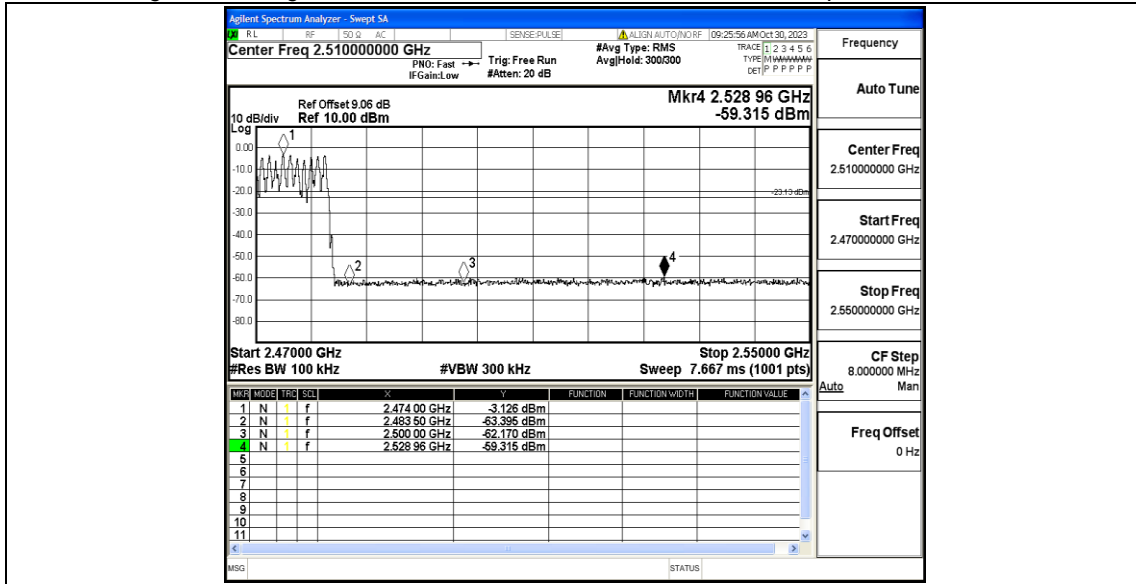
Agilent Spectrum Analyzer - Swept SA
RL RF 50 Ω AC SENSE:PULSE ALIGN AUTO/NORF 09:25:56 AM Oct 30, 2023
Center Freq 2.510000000 GHz
PNO: Fast IFGain:Low
Trig: Free Run #Atten: 20 dB
#Avg Type: RMS Avg|Hold: 300/300
TRACE 1 2 3 4 5 6 TYPE M WWWWW DET P P P P P P
Frequency

Ref Offset 9.06 dB
10 dB/div Ref 10.00 dBm
Log
Mkr4 2.528 96 GHz
-59.315 dBm

0.00
-10.0
-20.0
-30.0
-40.0
-50.0
-60.0
-70.0
-80.0
-23.13 dBm
1
2
3
4

Start 2.47000 GHz
#Res BW 100 kHz
#VBW 300 kHz
Stop 2.55000 GHz
Sweep 7.667 ms (1001 pts)

| MKR | MODE | TRC | SCL | X | Y | FUNCTION | FUNCTION WIDTH | FUNCTION VALUE |
|---|---|---|---|---|---|---|---|---|
| 1 | N | 1 | f | 2.474 00 GHz | -3.126 dBm | | | |
| 2 | N | 1 | f | 2.483 50 GHz | -63.395 dBm | | | |
| 3 | N | 1 | f | 2.500 00 GHz | -62.170 dBm | | | |
| 4 | N | 1 | f | 2.528 96 GHz | -59.315 dBm | | | |
| 5 | | | | | | | | |
| 6 | | | | | | | | |
| 7 | | | | | | | | |
| 8 | | | | | | | | |
| 9 | | | | | | | | |
| 10 | | | | | | | | |
| 11 | | | | | | | | |

MSG STATUS

Auto Tune
Center Freq
2.510000000 GHz
Start Freq
2.470000000 GHz
Stop Freq
2.550000000 GHz
CF Step
8.000000 MHz
Auto Man
Freq Offset
0 Hz